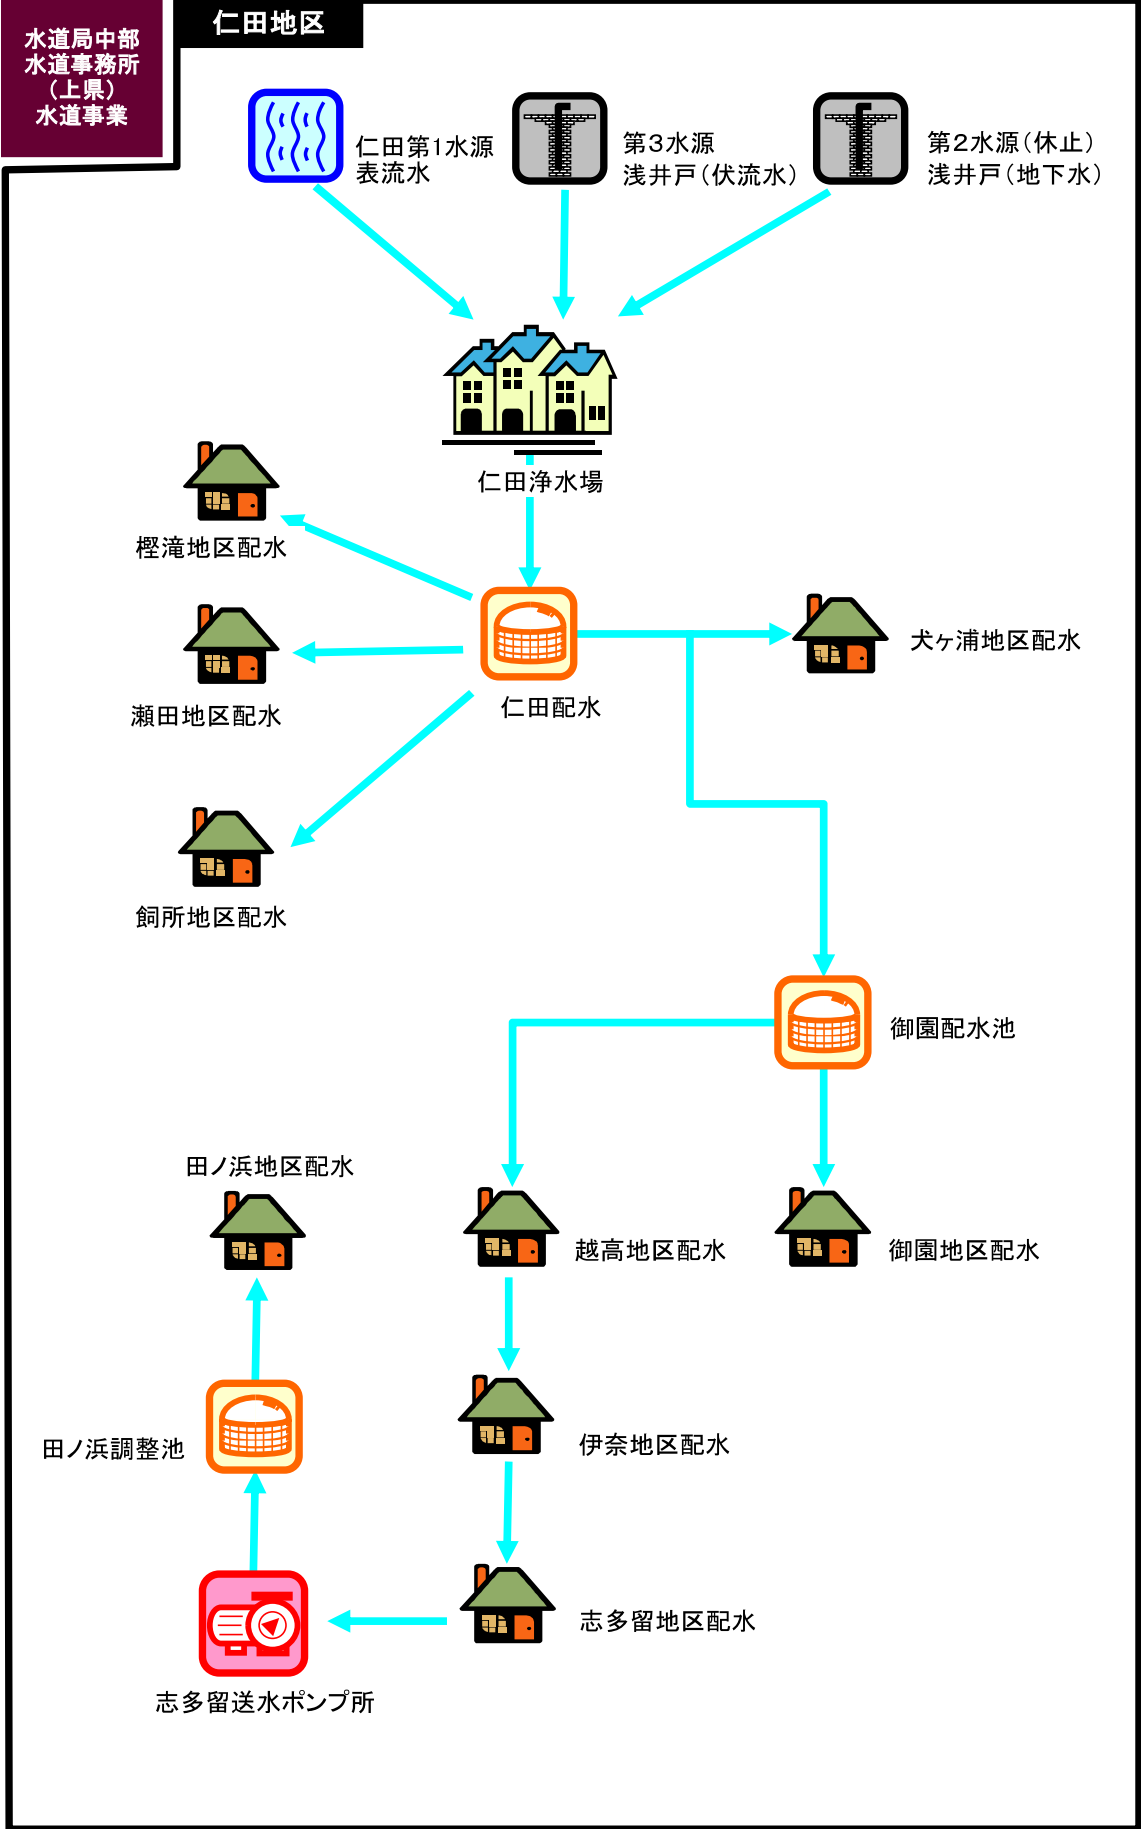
水道局中部
水道事務所
（上県）
水道事業

仁田地区

仁田第1水源
表流水

第3水源
浅井戸（伏流水）

第2水源（休止）
浅井戸（地下水）

仁田浄水場

樫滝地区配水

瀬田地区配水

仁田配水

犬ヶ浦地区配水

飼所地区配水

御園配水池

田ノ浜地区配水

越高地区配水

御園地区配水

伊奈地区配水

田ノ浜調整池

志多留地区配水

志多留送水ポンプ所